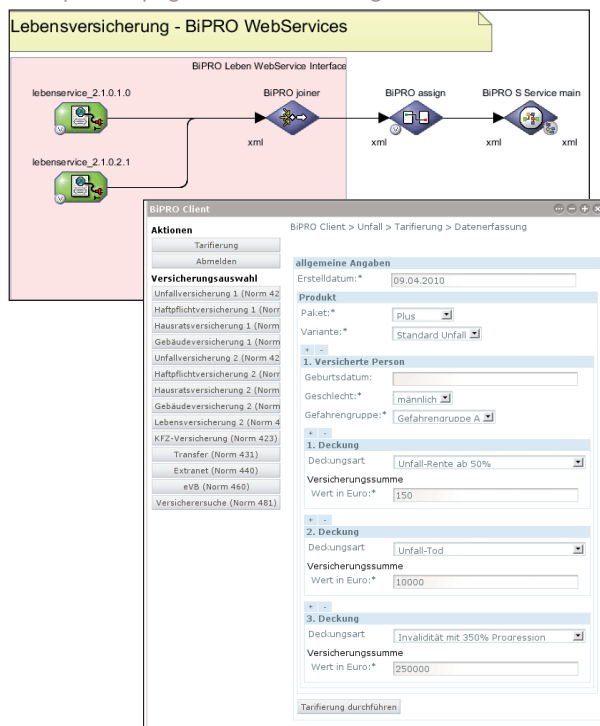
Lebensversicherung - BiPRO WebServices

BiPRO Leben WebService Interface

lebenservice_2.1.0.1.0

lebenservice_2.1.0.2.1

BiPRO joiner

xml

BiPRO assign

xml

BiPRO S Service main

xml

xml

BiPRO Client

Aktionen

Tarifierung

Abmelden

Versicherungsauswahl

Unfallversicherung 1 (Norm 42

Haftpflichtversicherung 1 (Norm

Hausratsversicherung 1 (Norm

Gebäudeversicherung 1 (Norm

Unfallversicherung 2 (Norm 42

Haftpflichtversicherung 2 (Norm

Hausratsversicherung 2 (Norm

Gebäudeversicherung 2 (Norm

Lebensversicherung 2 (Norm 4

KFZ-Versicherung (Norm 423)

Transfer (Norm 431)

Extranet (Norm 440)

eVB (Norm 460)

Versicherersuche (Norm 481)

BiPRO Client > Unfall > Tarifierung > Datenerfassung

allgemeine Angaben

Erstelldatum:* 09.04.2010

Produkt

Paket:* Plus

Variante:* Standard Unfall

+ -

1. Versicherte Person

Geburtsdatum:

Geschlecht:* männlich

Gefahrengruppe:* Gefahrengruppe A

+ -

1. Deckung

Deckungsart Unfall-Rente ab 50%

Versicherungssumme

Wert in Euro:* 150

+ -

2. Deckung

Deckungsart Unfall-Tod

Versicherungssumme

Wert in Euro:* 10000

+ -

3. Deckung

Deckungsart Invalidität mit 350% Progression

Versicherungssumme

Wert in Euro:* 250000

Tarifierung durchführen